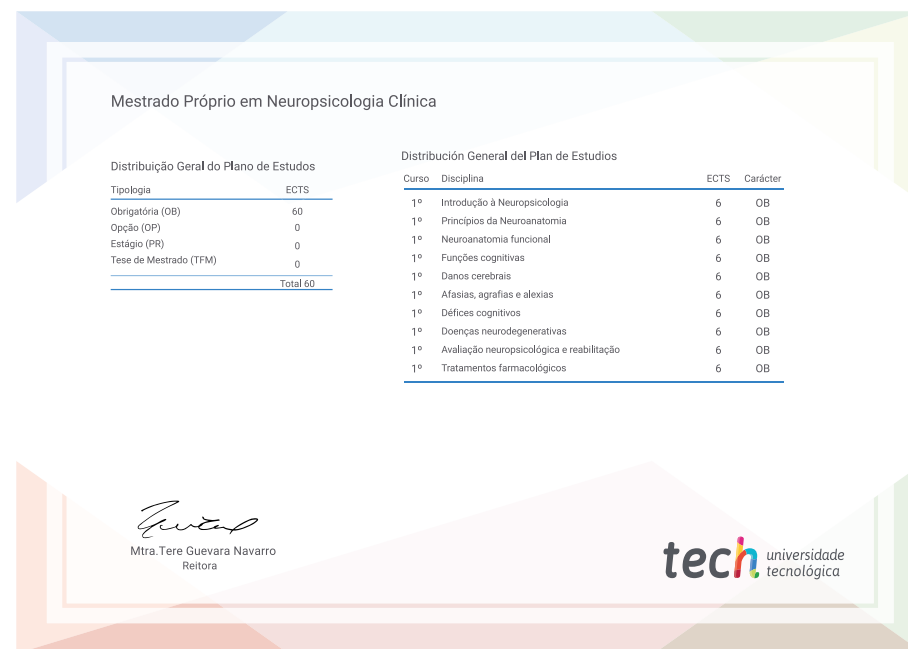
Mestrado Próprio em Neuropsicologia Clínica

Distribuição Geral do Plano de Estudos

| Tipologia | ECTS |
|---|---|
| Obrigatória (OB) | 60 |
| Opção (OP) | 0 |
| Estágio (PR) | 0 |
| Tese de Mestrado (TFM) | 0 |
| | Total 60 |

Distribución General del Plan de Estudios

| Curso | Disciplina | ECTS | Carácter |
|---|---|---|---|
| 1º | Introdução à Neuropsicologia | 6 | OB |
| 1º | Princípios da Neuroanatomia | 6 | OB |
| 1º | Neuroanatomia funcional | 6 | OB |
| 1º | Funções cognitivas | 6 | OB |
| 1º | Danos cerebrais | 6 | OB |
| 1º | Afasias, agrafias e alexias | 6 | OB |
| 1º | Défices cognitivos | 6 | OB |
| 1º | Doenças neurodegenerativas | 6 | OB |
| 1º | Avaliação neuropsicológica e reabilitação | 6 | OB |
| 1º | Tratamentos farmacológicos | 6 | OB |

Mtra.Tere Guevara Navarro
Reitora

tech universidade tecnológica